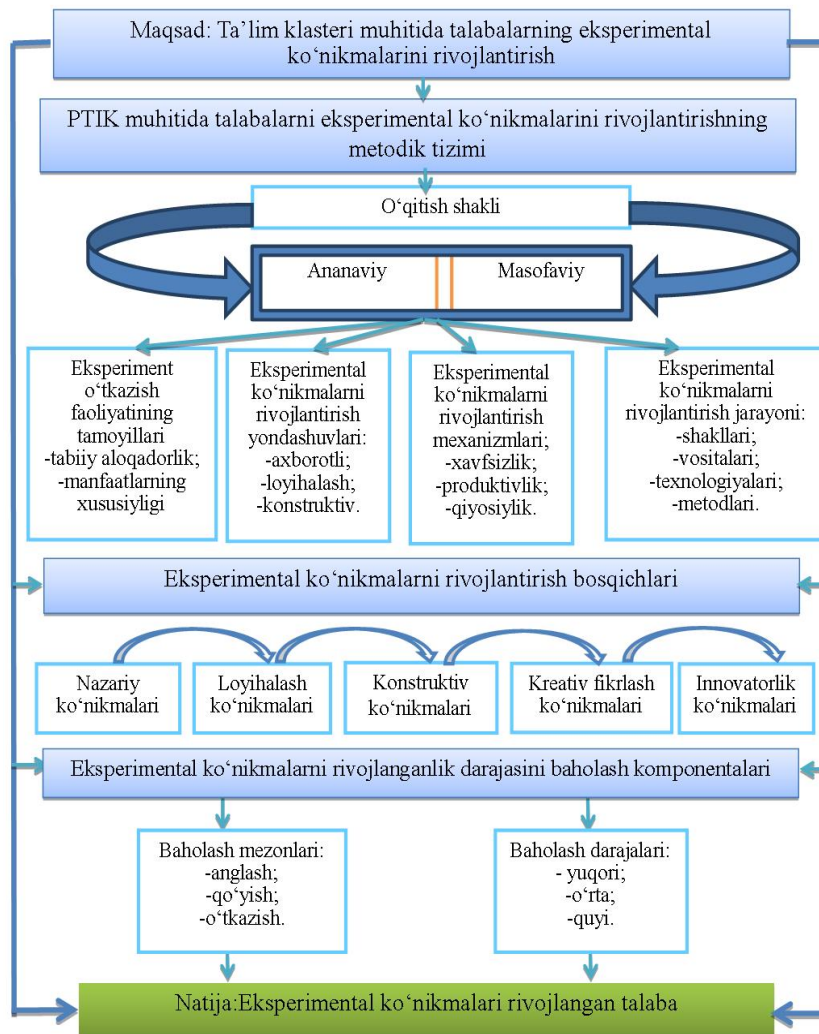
Maqsad: Ta’lim klasteri muhitida talabalarning eksperimental ko‘nikmalarini rivojlantirish

PTIK muhitida talabalarni eksperimental ko‘nikmalarini rivojlantirishning metodik tizimi

O‘qitish shakli

Ananaviy

Masofaviy

Eksperiment o‘tkazish faoliyatining tamoyillari -tabiiy aloqadorlik; -manfaatlarning xususiyligi

Eksperimental ko‘nikmalarni rivojlantirish yondashuvlari: -axborotli; -loyihalash; -konstruktiv.

Eksperimental ko‘nikmalarni rivojlantirish mexanizmlari; -xavfsizlik; -produktivlik; -qiyosiylik.

Eksperimental ko‘nikmalarni rivojlantirish jarayoni: -shakllari; -vositalari; -texnologiyalari; -metodlari.

Eksperimental ko‘nikmalarni rivojlantirish bosqichlari

Nazariy ko‘nikmalari

Loyihalash ko‘nikmalari

Konstruktiv ko‘nikmalari

Kreativ fikrlash ko‘nikmalari

Innovatorlik ko‘nikmalari

Eksperimental ko‘nikmalarni rivojlanganlik darajasini baholash komponentalari

Baholash mezonlari: -anglash; -qo‘yish; -o‘tkazish.

Baholash darajalari: - yuqori; -o‘rta; -quyi.

Natija:Eksperimental ko‘nikmalari rivojlangan talaba